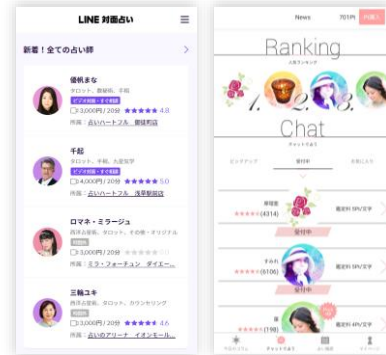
LINE 対面占い

新着！全ての占い師

優帆まな
タロット、数秘術、手相
ビデオ相談・すぐ相談
3,000円 / 20分 ★★★★★ 4.8
所属：占いハートフル 御徒町店

千紘
タロット、手相、九星気学
ビデオ相談・すぐ相談
4,000円 / 20分 ★★★★★ 5.0
所属：占いハートフル 浅草駅前店

ロマネ・ミラージュ
西洋占星術、タロット、その他・オリジナル
3,000円 / 20分
所属：ミラ・フォーチュン ダイエー...

三輪ユキ
西洋占星術、タロット、カウンセリング
3,000円 / 20分 ★★★★ 4.6
所属：占いのアリーナ イオンモール...

News 701円

Ranking

1. 2. 3.

Chat

受付中

(4314)
受付中

(6106)

(198)